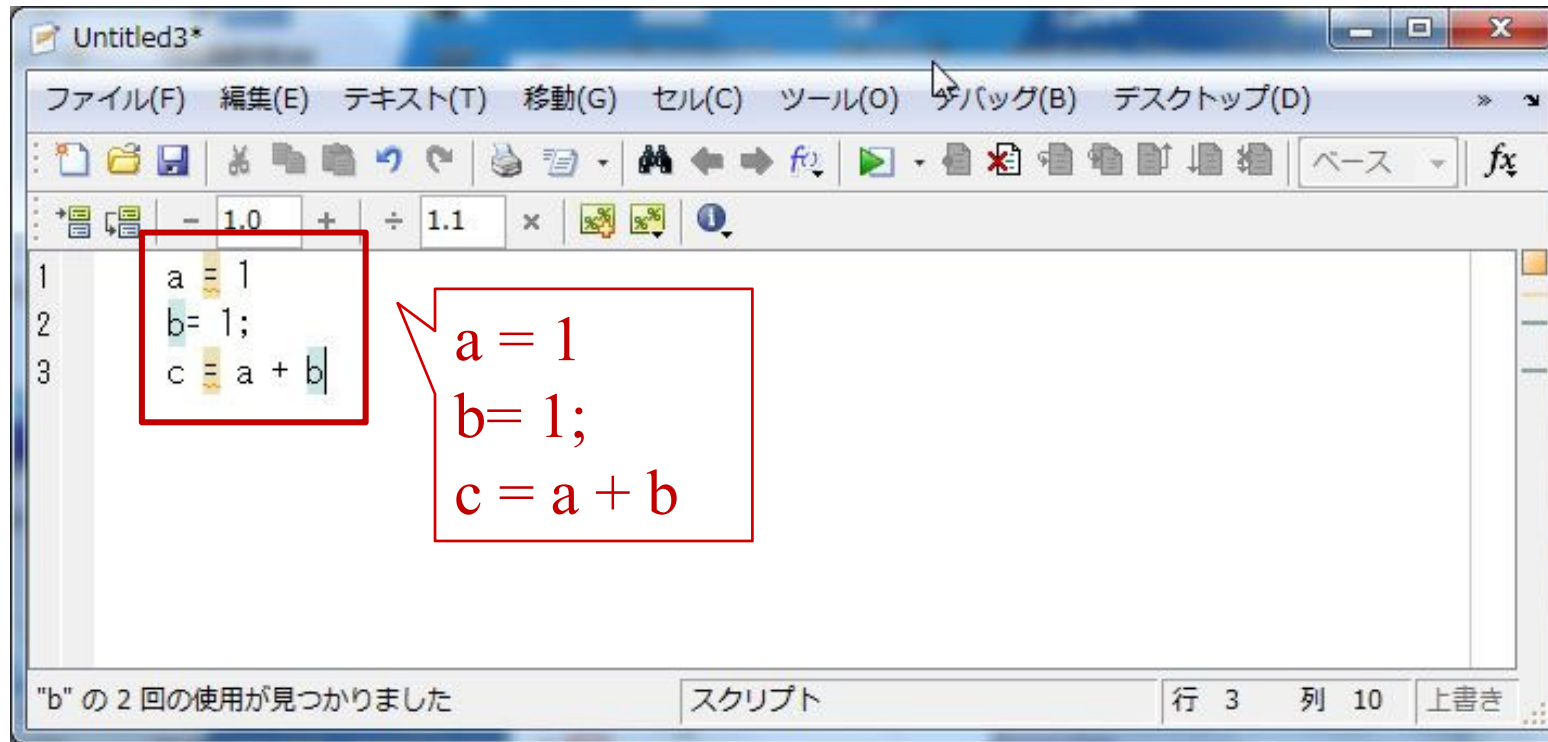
Untitled3*

ファイル(F) 編集(E) テキスト(T) 移動(G) セル(C) ツール(O) デバッグ(B) デスクトップ(D) »

ベース

− 1.0 + ÷ 1.1 ×

1 a = 1
2 b= 1;
3 c = a + b

a = 1
b= 1;
c = a + b

"b" の 2 回の使用が見つかりました | スクリプト | 行 3 列 10 | 上書き